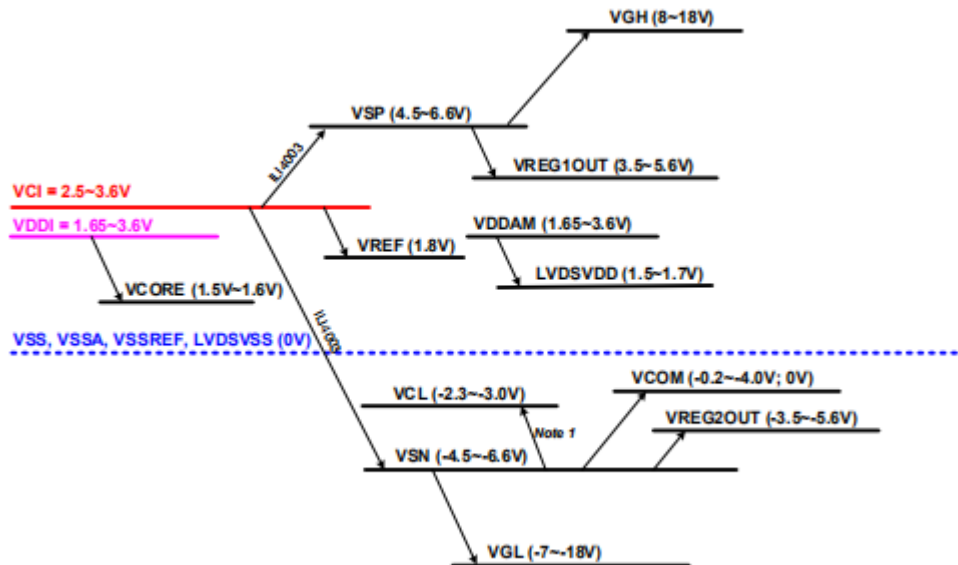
VGH (8~18V)

VSP (4.5~6.6V)

ILI4003

VREG1OUT (3.5~5.6V)

VCI = 2.5~3.6V

VDDI = 1.65~3.6V

VREF (1.8V)

VDDAM (1.65~3.6V)

LVDSVDD (1.5~1.7V)

VCORE (1.5V~1.6V)

ILI4003

VSS, VSSA, VSSREF, LVDSVSS (0V)

VCL (-2.3~-3.0V)

VCOM (-0.2~-4.0V; 0V)

VREG2OUT (-3.5~-5.6V)

Note 1

VSN (-4.5~-6.6V)

VGL (-7~-18V)